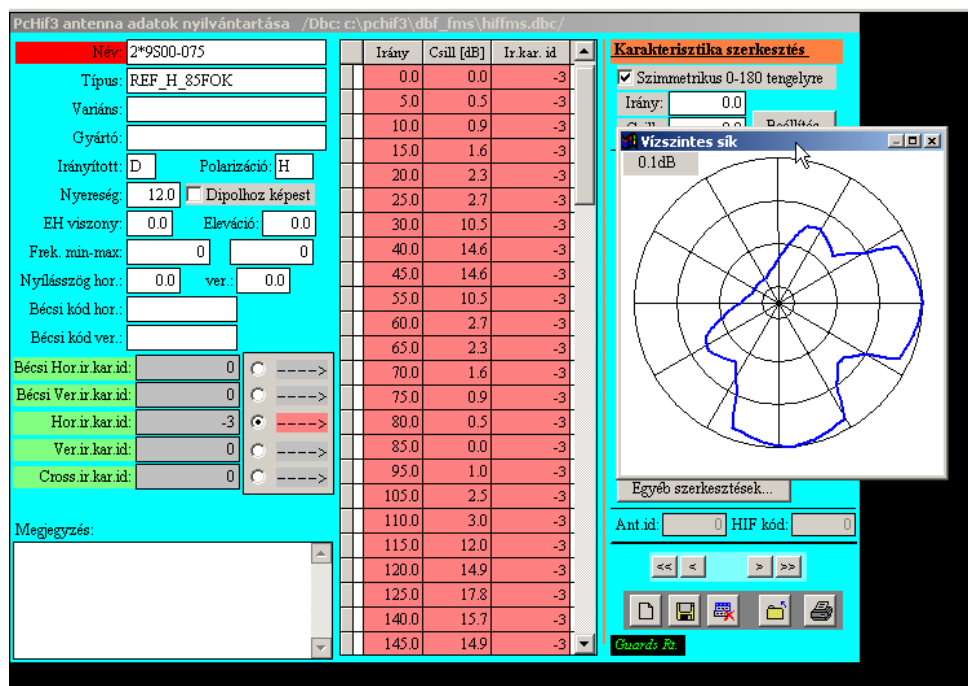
PcHif3 antenna adatok nyilvántartása /Dbc: c:\pchif3\dbf_fms\hiffms.dbc/

Név: 2*9S00-075
Típus: REF_H_85FOK
Variáns:
Gyártó:
Irányított: D
Polarizáció: H
Nyereség: 12.0
Dipolhoz képest
EH viszony: 0.0
Eleváció: 0.0
Frek. min-max: 0 0
Nyílásszög hor.: 0.0
ver.: 0.0
Bécsi kód hor.:
Bécsi kód ver.:
Bécsi Hor.ir.kar.id: 0 ---->
Bécsi Ver.ir.kar.id: 0 ---->
Hor.ir.kar.id: -3 ---->
Ver.ir.kar.id: 0 ---->
Cross.ir.kar.id: 0 ---->
Megjegyzés:

| Irány | Csill [dB] | Ir.kar. id |
|---|---|---|
| 0.0 | 0.0 | -3 |
| 5.0 | 0.5 | -3 |
| 10.0 | 0.9 | -3 |
| 15.0 | 1.6 | -3 |
| 20.0 | 2.3 | -3 |
| 25.0 | 2.7 | -3 |
| 30.0 | 10.5 | -3 |
| 40.0 | 14.6 | -3 |
| 45.0 | 14.6 | -3 |
| 55.0 | 10.5 | -3 |
| 60.0 | 2.7 | -3 |
| 65.0 | 2.3 | -3 |
| 70.0 | 1.6 | -3 |
| 75.0 | 0.9 | -3 |
| 80.0 | 0.5 | -3 |
| 85.0 | 0.0 | -3 |
| 95.0 | 1.0 | -3 |
| 105.0 | 2.5 | -3 |
| 110.0 | 3.0 | -3 |
| 115.0 | 12.0 | -3 |
| 120.0 | 14.9 | -3 |
| 125.0 | 17.8 | -3 |
| 140.0 | 15.7 | -3 |
| 145.0 | 14.9 | -3 |

Karakterisztika szerkesztés
Szimmetrikus 0-180 tengelyre
Irány: 0.0
Csill: 0.0
Beállítás
Vízszintes sík
0.1dB
Egyéb szerkesztések...
Ant.id: 0
HIF kód: 0
<< < > >>
Guards Rt.